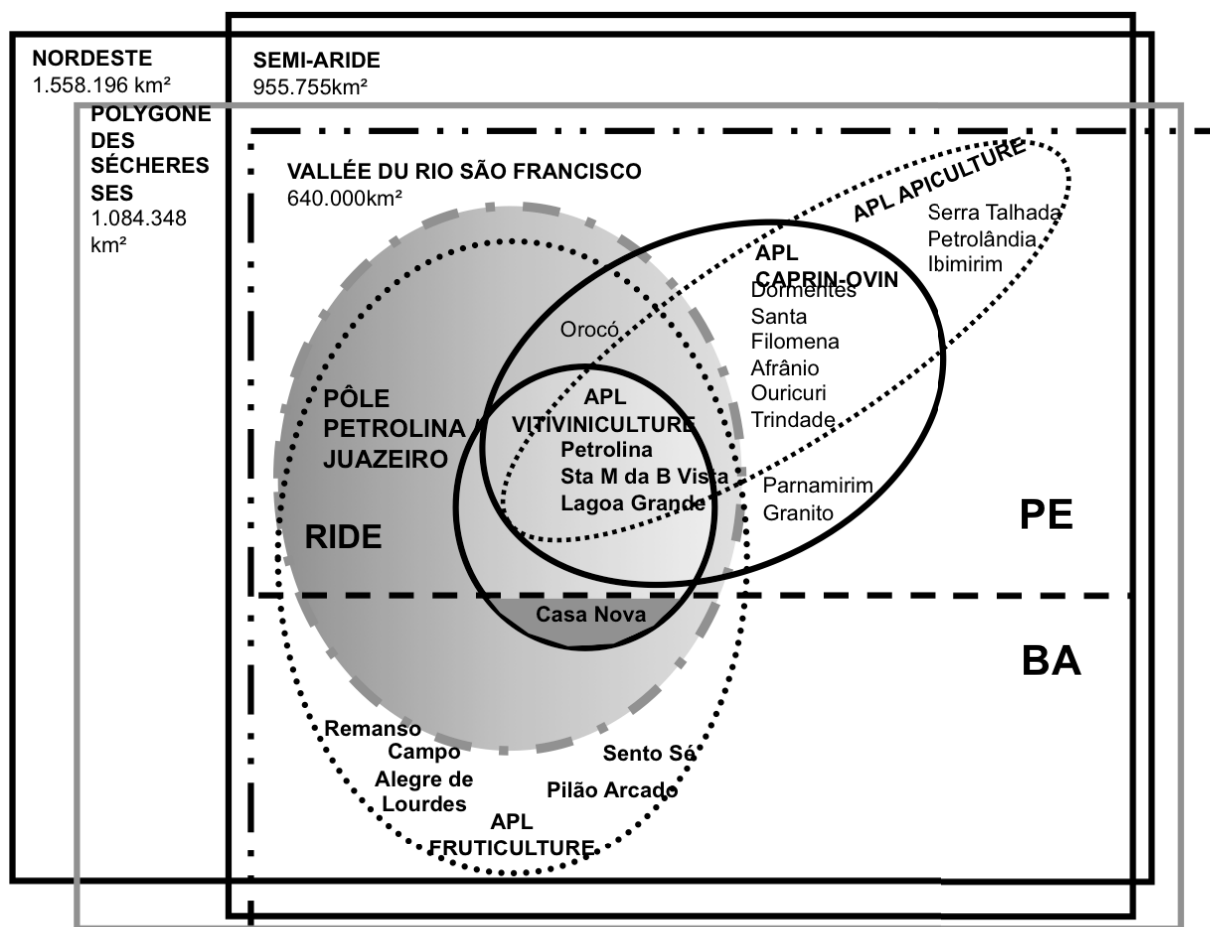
NORDESTE
1.558.196 km²

SEMI-ARIDE
955.755km²

POLYGONE DES SÉCHERES SES
1.084.348 km²

VALLÉE DU RIO SÃO FRANCISCO
640.000km²

APL APICULTURE
Serra Talhada
Petrolândia
Ibimirim

APL CAPRIN-OVIN
Dormentes
Santa Filomena
Afrânio
Ouricuri
Trindade

Orocó

PÔLE PETROLINA / JUAZEIRO

APL VITIVINICULTURE
Petrolina
Sta M da B Vista
Lagoa Grande

Parnamirim
Granito

RIDE

PE

Casa Nova

BA

Remanso
Campo Alegre de Lourdes
Sento Sé
Pilão Arcado
APL FRUTICULTURE